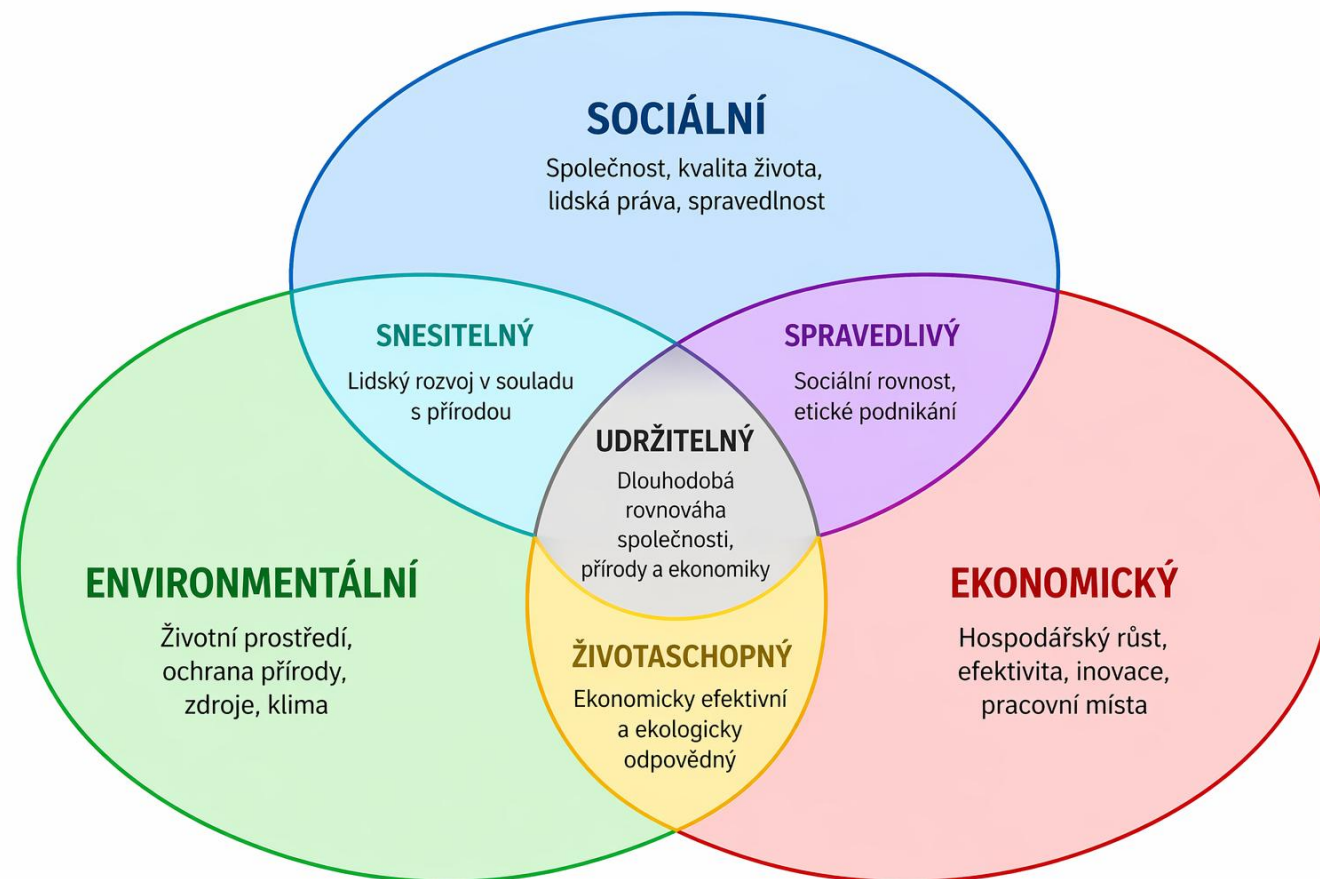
SOCIÁLNÍ
Společnost, kvalita života, lidská práva, spravedlnost

SNESITELNÝ
Lidský rozvoj v souladu s přírodou

SPRAVEDLIVÝ
Sociální rovnost, etické podnikání

UDRŽITELNÝ
Dlouhodobá rovnováha společnosti, přírody a ekonomiky

ENVIRONMENTÁLNÍ
Životní prostředí, ochrana přírody, zdroje, klima

ŽIVOTASCHOPNÝ
Ekonomicky efektivní a ekologicky odpovědný

EKONOMICKÝ
Hospodářský růst, efektivita, inovace, pracovní místa